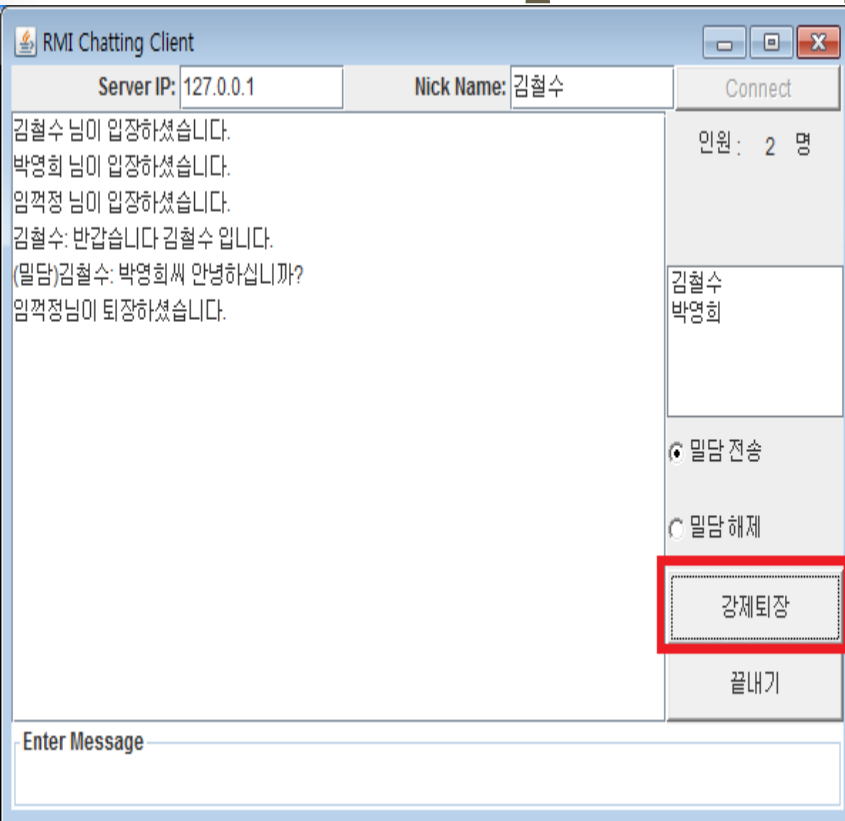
RMI Chatting Client

Server IP: 127.0.0.1

Nick Name: 김철수

Connect

김철수 님이 입장하셨습니다.
박영희 님이 입장하셨습니다.
임꺽정 님이 입장하셨습니다.
김철수: 반갑습니다 김철수 입니다.
(밀담)김철수: 박영희씨 안녕하십니까?
임꺽정님이 퇴장하셨습니다.

인원 : 2 명

김철수
박영희

밀담 전송

밀담 해제

강제퇴장

끝내기

Enter Message